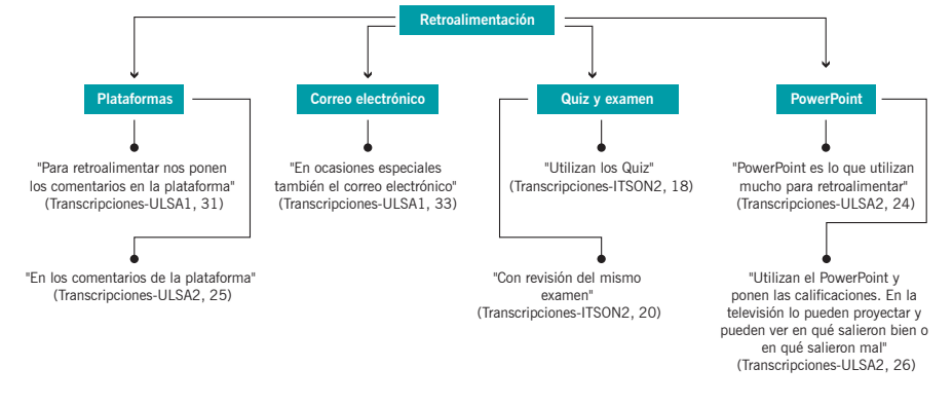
Retroalimentación

Plataformas

"Para retroalimentar nos ponen los comentarios en la plataforma" (Transcripciones-ULSA1, 31)

"En los comentarios de la plataforma" (Transcripciones-ULSA2, 25)

Correo electrónico

"En ocasiones especiales también el correo electrónico" (Transcripciones-ULSA1, 33)

Quiz y examen

"Utilizan los Quiz" (Transcripciones-ITSON2, 18)

"Con revisión del mismo examen" (Transcripciones-ITSON2, 20)

PowerPoint

"PowerPoint es lo que utilizan mucho para retroalimentar" (Transcripciones-ULSA2, 24)

"Utilizan el PowerPoint y ponen las calificaciones. En la televisión lo pueden proyectar y pueden ver en qué salieron bien o en qué salieron mal" (Transcripciones-ULSA2, 26)